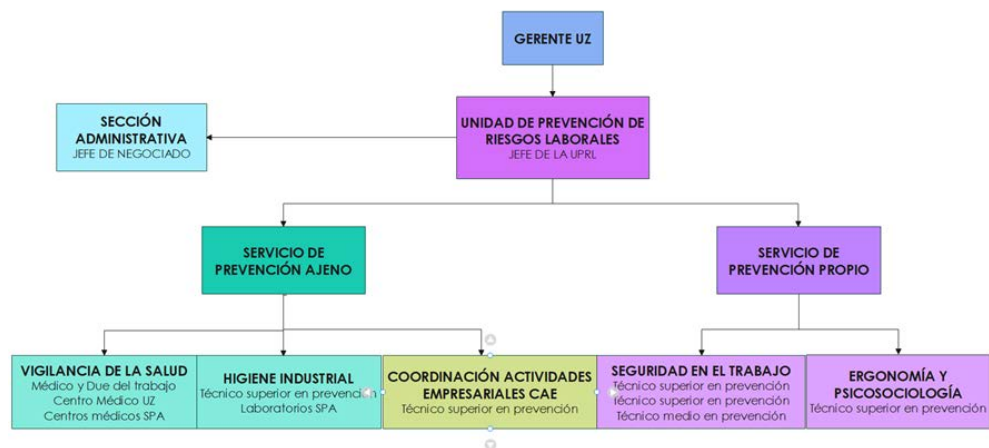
GERENTE UZ

SECCIÓN ADMINISTRATIVA
JEFE DE NEGOCIADO

UNIDAD DE PREVENCIÓN DE RIESGOS LABORALES
JEFE DE LA UPRL

SERVICIO DE PREVENCIÓN AJENO

SERVICIO DE PREVENCIÓN PROPIO

VIGILANCIA DE LA SALUD
Médico y Due del trabajo
Centro Médico UZ
Centros médicos SPA

HIGIENE INDUSTRIAL
Técnico superior en prevención
Laboratorios SPA

COORDINACIÓN ACTIVIDADES EMPRESARIALES CAE
Técnico superior en prevención

SEGURIDAD EN EL TRABAJO
Técnico superior en prevención
Técnico superior en prevención
Técnico medio en prevención

ERGONOMÍA Y PSICOSOCIOLOGÍA
Técnico superior en prevención